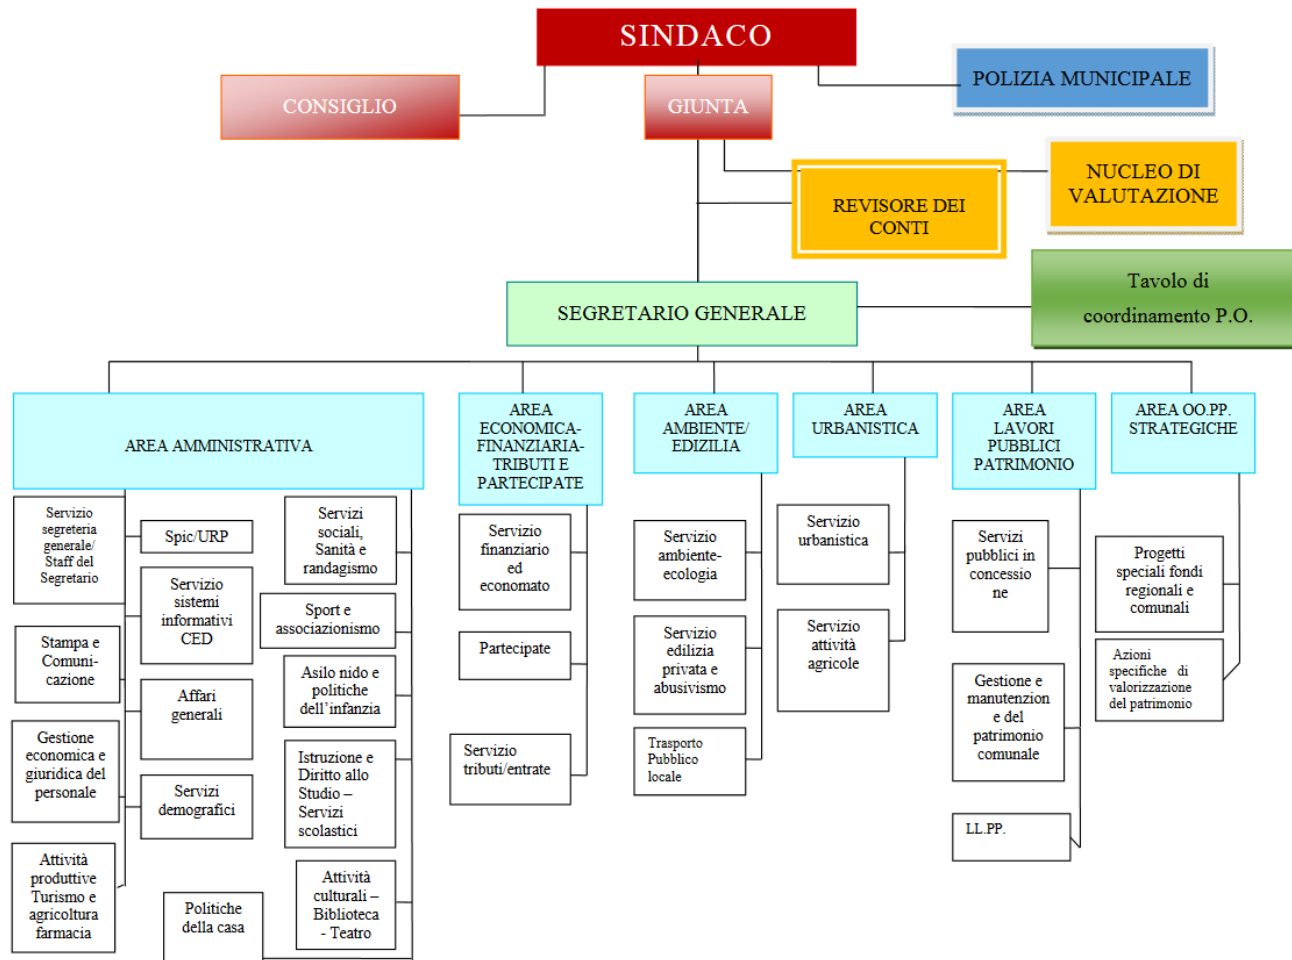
SINDACO

CONSIGLIO

GIUNTA

POLIZIA MUNICIPALE

NUCLEO DI VALUTAZIONE

REVISORE DEI CONTI

Tavolo di coordinamento P.O.

SEGRETARIO GENERALE

AREA AMMINISTRATIVA

Servizio segreteria generale/ Staff del Segretario

Spic/URP

Servizi sociali, Sanità e randagismo

Servizio sistemi informativi CED

Sport e associazionismo

Stampa e Comuni-cazione

Asilo nido e politiche dell'infanzia

Affari generali

Gestione economica e giuridica del personale

Istruzione e Diritto allo Studio – Servizi scolastici

Servizi demografici

Attività produttive Turismo e agricoltura farmacia

Attività culturali – Biblioteca - Teatro

Politiche della casa

AREA ECONOMICA-FINANZIARIA-TRIBUTI E PARTECIPATE

Servizio finanziario ed economato

Partecipate

Servizio tributi/entrate

AREA AMBIENTE/ EDIZILIA

Servizio ambiente-ecologia

Servizio edilizia privata e abusivismo

Trasporto Pubblico locale

AREA URBANISTICA

Servizio urbanistica

Servizio attività agricole

AREA LAVORI PUBBLICI PATRIMONIO

Servizi pubblici in concessio ne

Gestione e manutenzion e del patrimonio comunale

LL.PP.

AREA OO.PP. STRATEGICHE

Progetti speciali fondi regionali e comunali

Azioni specifiche di valorizzazione del patrimonio